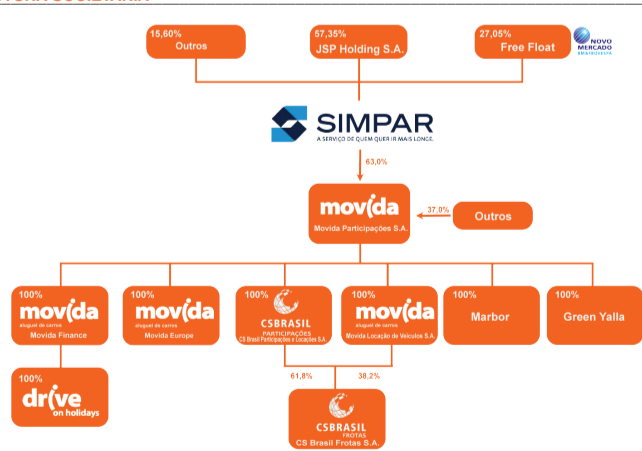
15,60%
Outros

57,35%
JSP Holding S.A.

27,05%
Free Float

NOVO MERCADO B3

SIMPAR
A SERVIÇO DE QUEM QUER IR MAIS LONGE.

63,0%

movida
Movida Participações S.A.

37,0%

Outros

100%
movida
aluguel de carros
Movida Finance

100%
movida
aluguel de carros
Movida Europe

100%
CSBRASIL
PARTICIPAÇÕES
CS Brasil Participações e Locações S.A.

100%
movida
aluguel de carros
Movida Locação de Veículos S.A.

100%
Marbor

100%
Green Yalla

100%
drive
on holidays

61,8%

38,2%

CSBRASIL
FROTAS
CS Brasil Frotas S.A.